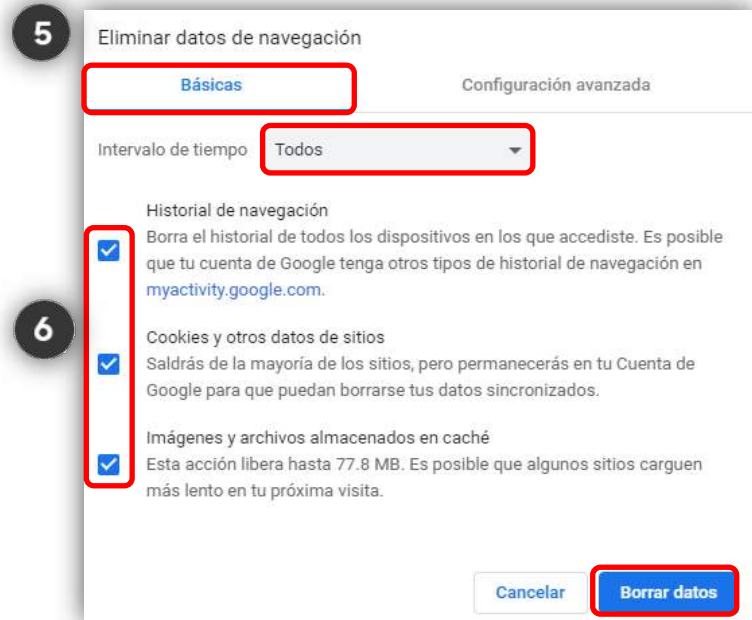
5

Eliminar datos de navegación

Básicas

Configuración avanzada

Intervalo de tiempo Todos

6

Historial de navegación
Borra el historial de todos los dispositivos en los que accediste. Es posible que tu cuenta de Google tenga otros tipos de historial de navegación en myactivity.google.com.

Cookies y otros datos de sitios
Saldrás de la mayoría de los sitios, pero permanecerás en tu Cuenta de Google para que puedan borrarse tus datos sincronizados.

Imágenes y archivos almacenados en caché
Esta acción libera hasta 77.8 MB. Es posible que algunos sitios carguen más lento en tu próxima visita.

Cancelar

Borrar datos